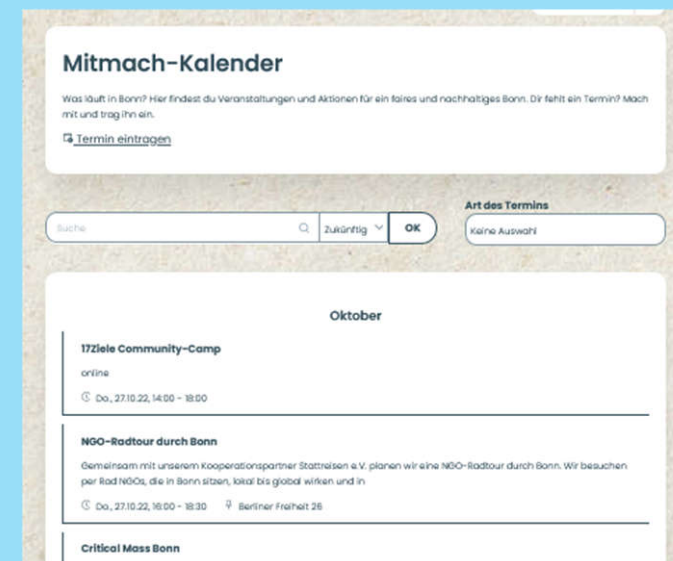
Mitmach-Kalender

Was läuft in Bonn? Hier findest du Veranstaltungen und Aktionen für ein faires und nachhaltiges Bonn. Dir fehlt ein Termin? Mach mit und trag ihn ein.

Termin eintragen

Art des Termins

Suche

Zukünftig

OK

Keine Auswahl

Oktober

17Ziele Community-Camp

online

Do., 27.10.22, 14:00 - 18:00

NGO-Radtour durch Bonn

Gemeinsam mit unserem Kooperationspartner Stattreisen e.V. planen wir eine NGO-Radtour durch Bonn. Wir besuchen per Rad NGOs, die in Bonn sitzen, lokal bis global wirken und in

Do., 27.10.22, 16:00 - 18:30

Berliner Freiheit 26

Critical Mass Bonn